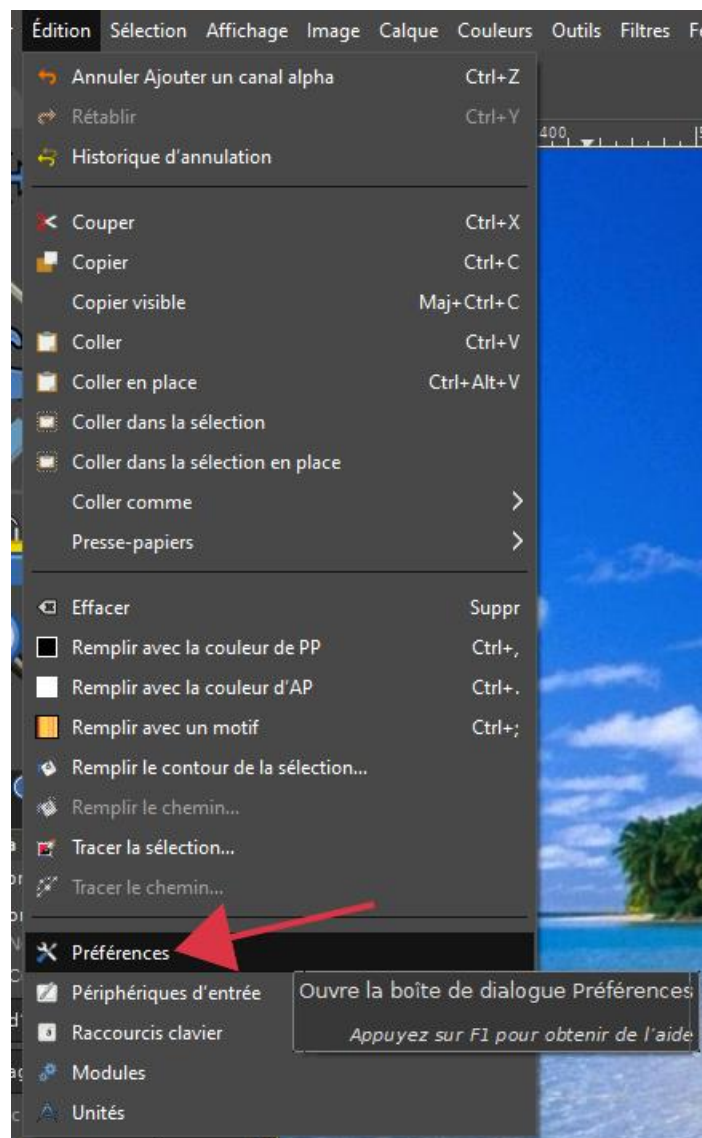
Édition Sélection Affichage Image Calque Couleurs Outils Filtres F

Annuler Ajouter un canal alpha Ctrl+Z
Rétablir Ctrl+Y
Historique d'annulation

Couper Ctrl+X
Copier Ctrl+C
Copier visible Maj+Ctrl+C
Coller Ctrl+V
Coller en place Ctrl+Alt+V
Coller dans la sélection
Coller dans la sélection en place
Coller comme
Presse-papiers

Effacer Suppr
Remplir avec la couleur de PP Ctrl+,
Remplir avec la couleur d'AP Ctrl+.
Remplir avec un motif Ctrl+;
Remplir le contour de la sélection...
Remplir le chemin...
Tracer la sélection...
Tracer le chemin...

Préférences
Périphériques d'entrée
Raccourcis clavier
Modules
Unités

400

Ouvre la boîte de dialogue Préférences
Appuyez sur F1 pour obtenir de l'aide